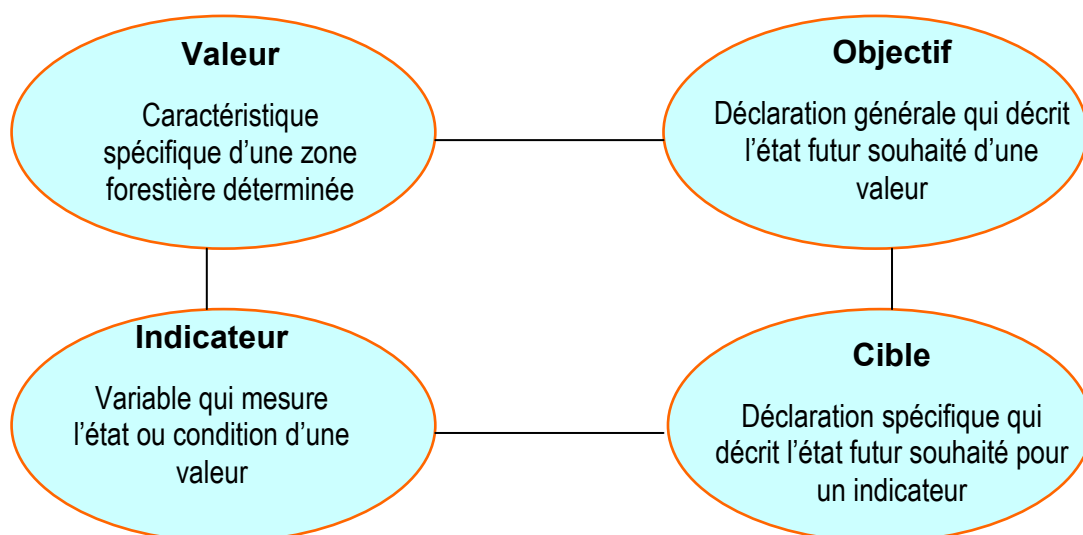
Valeur

Caractéristique spécifique d’une zone forestière déterminée

Objectif

Déclaration générale qui décrit l’état futur souhaité d’une valeur

Indicateur

Variable qui mesure l’état ou condition d’une valeur

Cible

Déclaration spécifique qui décrit l’état futur souhaité pour un indicateur